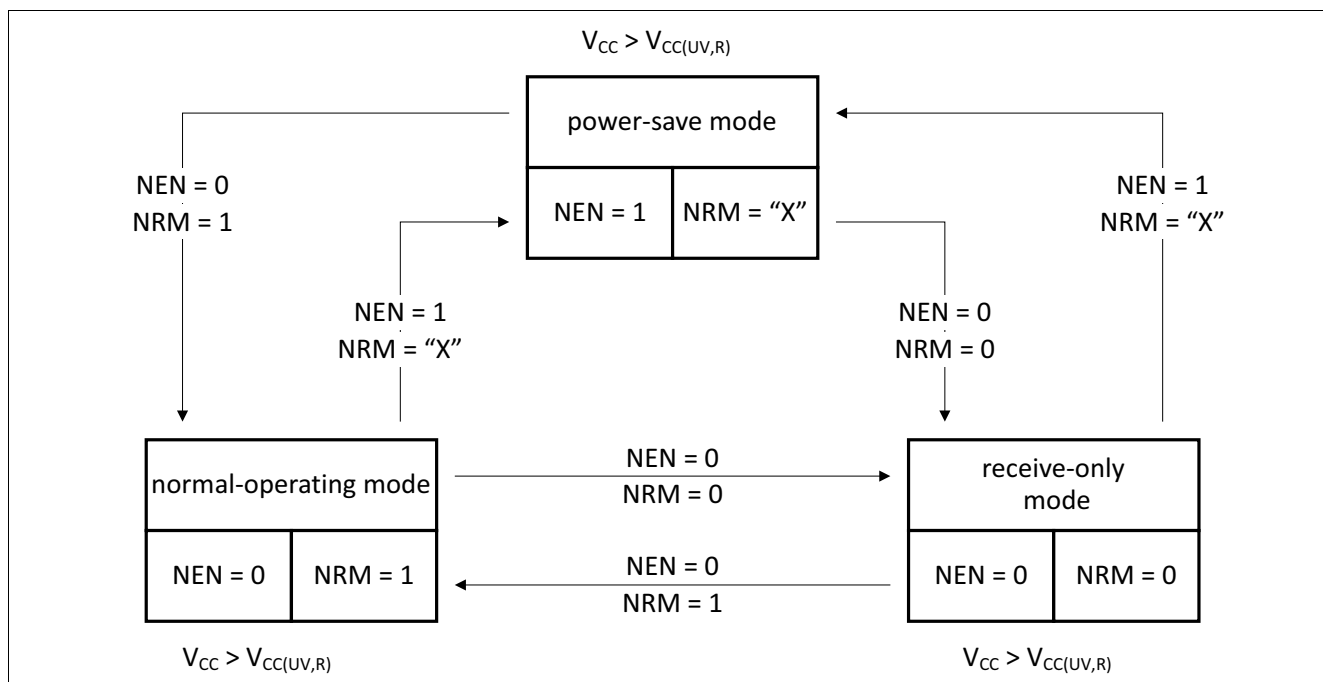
$V_{CC} > V_{CC(UV,R)}$

power-save mode

NEN = 1 | NRM = “X”

NEN = 0
NRM = 1

NEN = 1
NRM = “X”

NEN = 0
NRM = 0

NEN = 1
NRM = “X”

normal-operating mode

NEN = 0 | NRM = 1

NEN = 0
NRM = 0

NEN = 0
NRM = 1

receive-only mode

NEN = 0 | NRM = 0

$V_{CC} > V_{CC(UV,R)}$

$V_{CC} > V_{CC(UV,R)}$